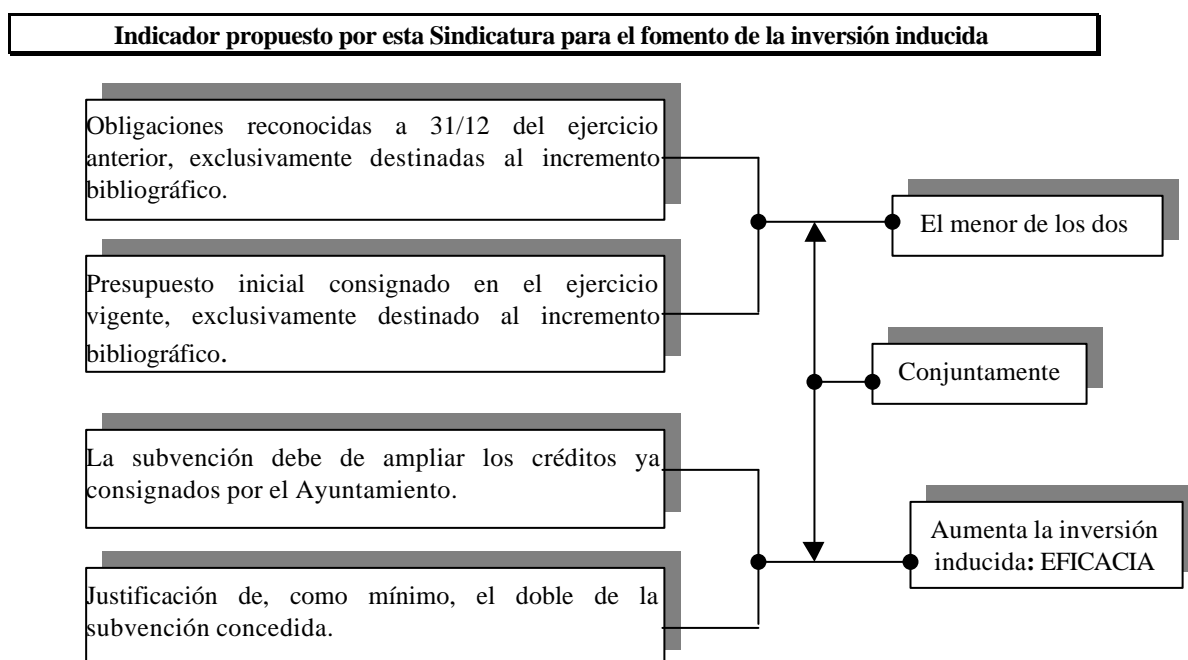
**Indicador propuesto por esta Sindicatura para el fomento de la inversión inducida**

Obligaciones reconocidas a 31/12 del ejercicio anterior, exclusivamente destinadas al incremento bibliográfico.

Presupuesto inicial consignado en el ejercicio vigente, exclusivamente destinado al incremento bibliográfico.

El menor de los dos

Conjuntamente

La subvención debe de ampliar los créditos ya consignados por el Ayuntamiento.

Justificación de, como mínimo, el doble de la subvención concedida.

Aumenta la inversión inducida: EFICACIA